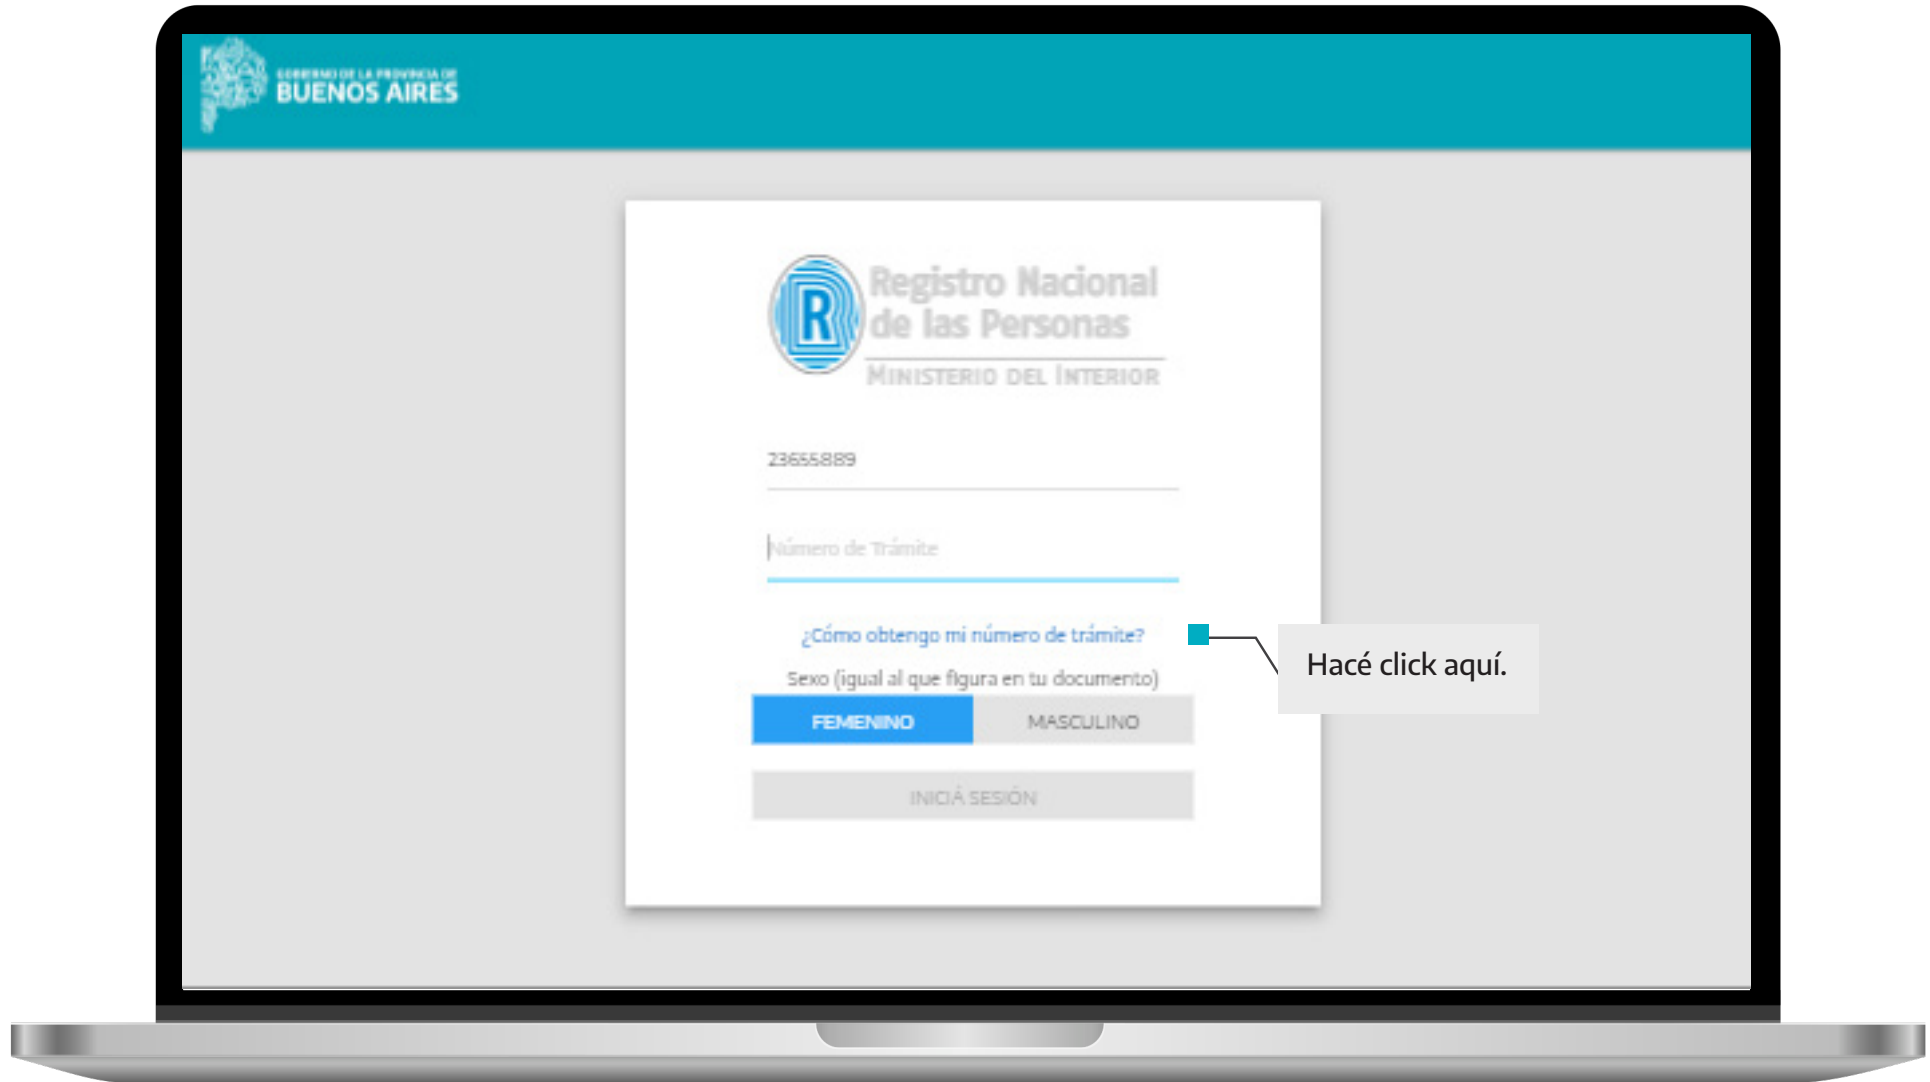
GOBIERNO DE LA PROVINCIA DE
BUENOS AIRES

R
Registro Nacional de las Personas
MINISTERIO DEL INTERIOR

23655889

Número de Trámite

¿Cómo obtengo mi número de trámite?

Hacé click aquí.

Sexo (igual al que figura en tu documento)

FEMENINO
MASCULINO

INICIÁ SESIÓN